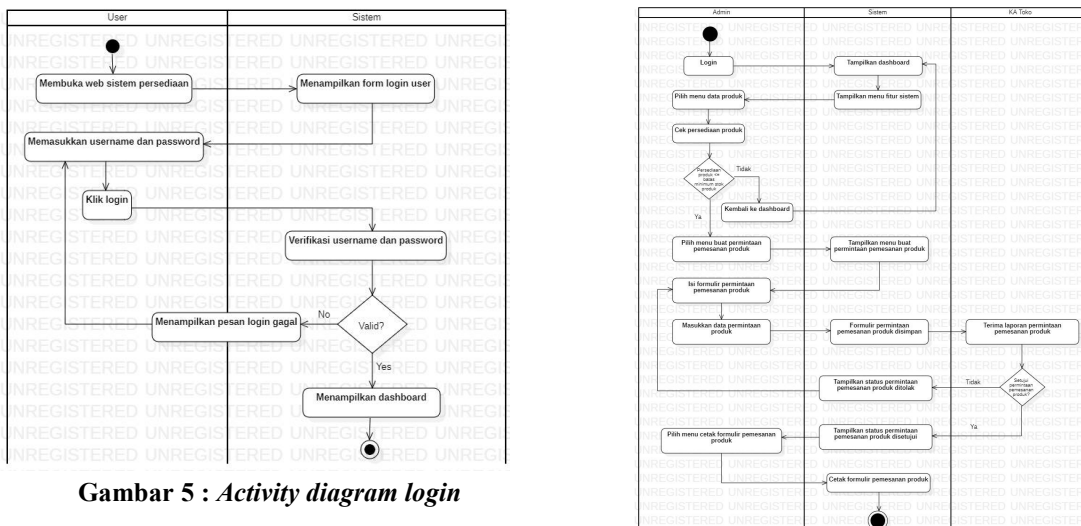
User

Sistem

Membuka web sistem persediaan

Menampilkan form login user

Memasukkan username dan password

Klik login

Verifikasi username dan password

Menampilkan pesan login gagal

No

Valid?

Yes

Menampilkan dashboard

Gambar 5 : *Activity diagram login*

Admin

Sistem

KA Toko

Login

Tampilkan dashboard

Pilih menu data produk

Tampilkan menu fitur sistem

Cek persediaan produk

Persediaan produk ke batas minimum stok produk

Tidak

Kembali ke dashboard

Ya

Pilih menu buat permintaan pemesanan produk

Tampilkan menu buat permintaan pemesanan produk

Isi formulir permintaan pemesanan produk

Masukkan data permintaan produk

Formulir permintaan pemesanan produk disimpan

Terima laporan permintaan pemesanan produk

Tampilkan status permintaan pemesanan produk ditolak

Tidak

Setujui permintaan pemesanan produk?

Ya

Pilih menu cetak formulir pemesanan produk

Tampilkan status permintaan pemesanan produk disetujui

Cetak formulir pemesanan produk